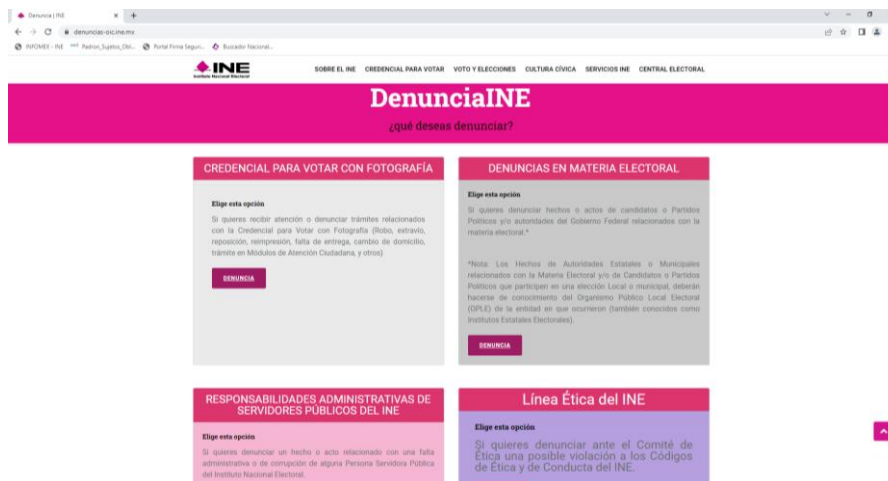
Denuncia | INE × +

denuncias-oic.ine.mx

INFOMEX - INE Padron_Sujetos_Obl... Portal Firma Seguri... Buscador Nacional...

INE Instituto Nacional Electoral

SOBRE EL INE CREDENCIAL PARA VOTAR VOTO Y ELECCIONES CULTURA CÍVICA SERVICIOS INE CENTRAL ELECTORAL

DenunciaINE

¿qué deseas denunciar?

CREDENCIAL PARA VOTAR CON FOTOGRAFÍA

Elige esta opción

Si quieres recibir atención o denunciar trámites relacionados con la Credencial para Votar con Fotografía (Robo, extravío, reposición, reimpresión, falta de entrega, cambio de domicilio, trámite en Módulos de Atención Ciudadana, y otros)

DENUNCIA

DENUNCIAS EN MATERIA ELECTORAL

Elige esta opción

Si quieres denunciar hechos o actos de candidatos o Partidos Políticos y/o autoridades del Gobierno Federal relacionados con la materia electoral.*

*Nota: Los Hechos de Autoridades Estatales o Municipales relacionados con la Materia Electoral y/o de Candidatos o Partidos Políticos que participen en una elección Local o municipal, deberán hacerse de conocimiento del Organismo Público Local Electoral (OPLE) de la entidad en que ocurrieron (también conocidos como Institutos Estatales Electorales).

DENUNCIA

RESPONSABILIDADES ADMINISTRATIVAS DE SERVIDORES PÚBLICOS DEL INE

Elige esta opción

Si quieres denunciar un hecho o acto relacionado con una falta administrativa o de corrupción de alguna Persona Servidora Pública del Instituto Nacional Electoral.

Línea Ética del INE

Elige esta opción

Si quieres denunciar ante el Comité de Ética una posible violación a los Códigos de Ética y de Conducta del INE.